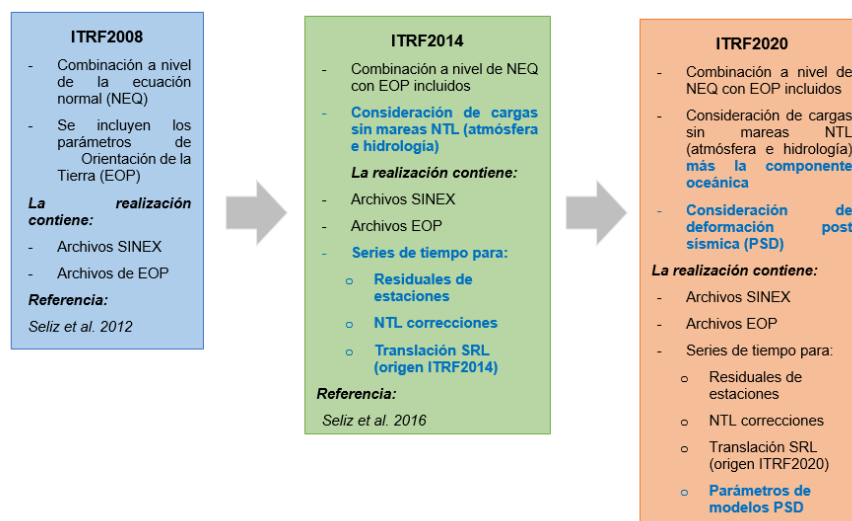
ITRF2008

- Combinación a nivel de la ecuación normal (NEQ)
- Se incluyen los parámetros de Orientación de la Tierra (EOP)

La realización contiene:

- Archivos SINEX
- Archivos de EOP

Referencia:

Seliz et al. 2012

ITRF2014

- Combinación a nivel de NEQ con EOP incluidos
- Consideración de cargas sin mareas NTL (atmósfera e hidrologia)

La realización contiene:

- Archivos SINEX
- Archivos EOP
- Series de tiempo para:
 o Residuales de estaciones
 o NTL correcciones
 o Translación SRL (origen ITRF2014)

Referencia:

Seliz et al. 2016

ITRF2020

- Combinación a nivel de NEQ con EOP incluidos
- Consideración de cargas sin mareas NTL (atmósfera e hidrología) más la componente oceánica
- Consideración de deformación post sísmica (PSD)

La realización contiene:

- Archivos SINEX
- Archivos EOP
- Series de tiempo para:
 o Residuales de estaciones
 o NTL correcciones
 o Translación SRL (origen ITRF2020)
 o Parámetros de modelos PSD